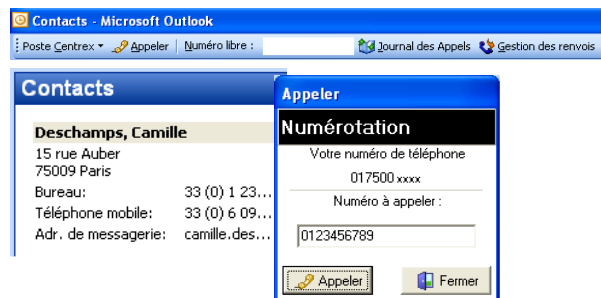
Contacts - Microsoft Outlook

Poste Centrex ▾ Appeler | Numéro libre : Journal des Appels Gestion des renvois

Contacts

Deschamps, Camille
15 rue Auber
75009 Paris
Bureau: 33 (0) 1 23...
Téléphone mobile: 33 (0) 6 09...
Adr. de messagerie: camille.des...

Appeler

Numérotation

Votre numéro de téléphone

017500 xxxx

Numéro à appeler :

0123456789

Appeler

Fermer